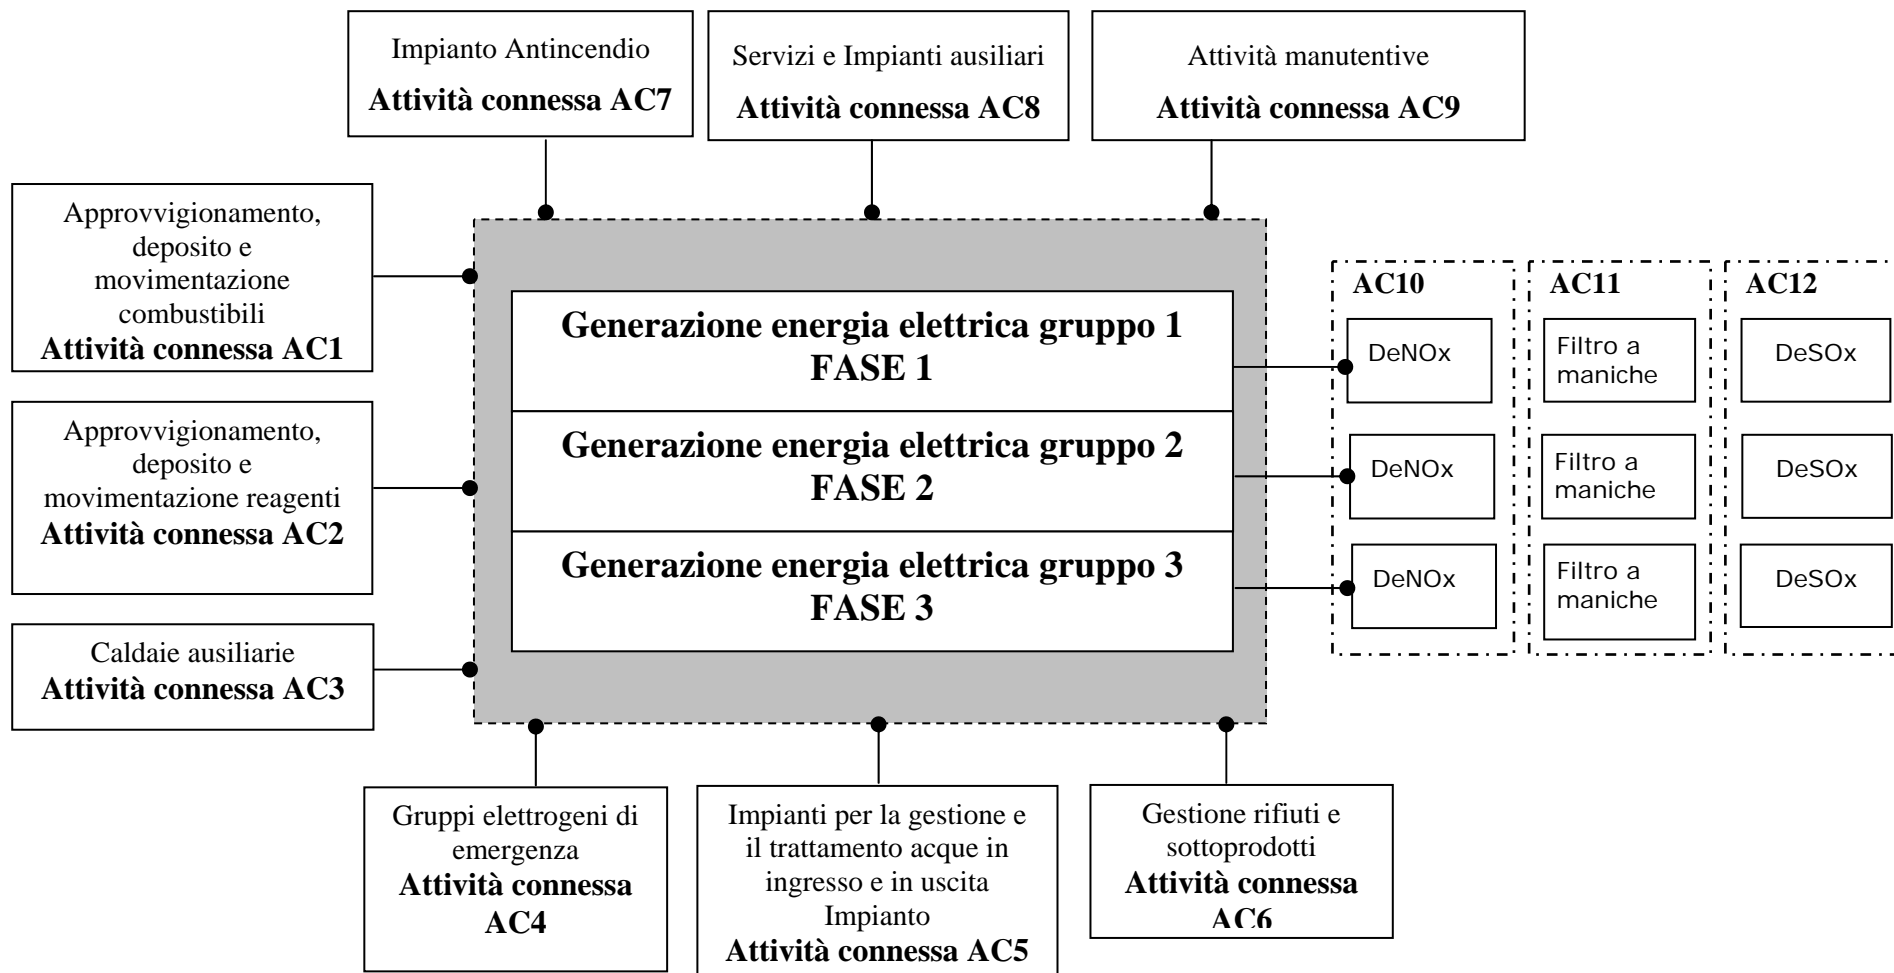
Impianto Antincendio
**Attività connessa AC7**

Servizi e Impianti ausiliari
**Attività connessa AC8**

Attività manutentive
**Attività connessa AC9**

Approvvigionamento, deposito e movimentazione combustibili
**Attività connessa AC1**

Approvvigionamento, deposito e movimentazione reagenti
**Attività connessa AC2**

Caldaie ausiliarie
**Attività connessa AC3**

**Generazione energia elettrica gruppo 1
FASE 1**

**Generazione energia elettrica gruppo 2
FASE 2**

**Generazione energia elettrica gruppo 3
FASE 3**

**AC10**
DeNOx
DeNOx
DeNOx

**AC11**
Filtro a maniche
Filtro a maniche
Filtro a maniche

**AC12**
DeSOx
DeSOx
DeSOx

Gruppi elettrogeni di emergenza
**Attività connessa AC4**

Impianti per la gestione e il trattamento acque in ingresso e in uscita Impianto
**Attività connessa AC5**

Gestione rifiuti e sottoprodotti
**Attività connessa AC6**